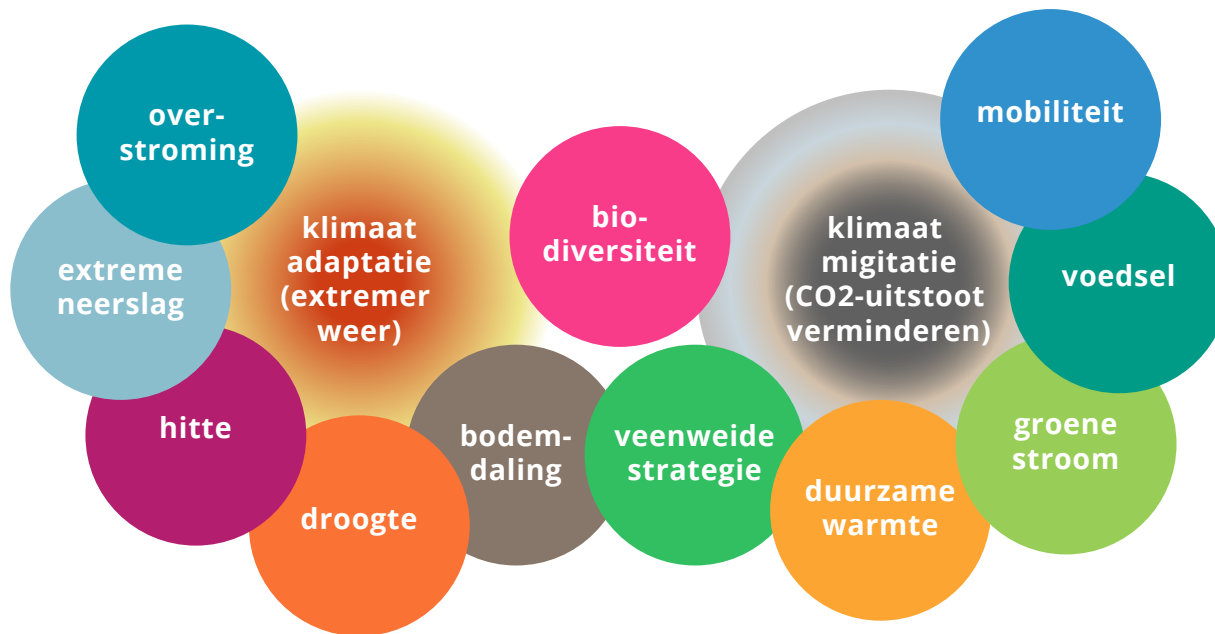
over-
stroming

extreme
neerslag

klimaat
adaptatie
(extremer
weer)

hitte

droogte

bodem-
daling

bio-
diversiteit

veenweide
strategie

klimaat
migitatie
(CO2-uitstoot
verminderen)

mobiliteit

voedsel

groene
stroom

duurzame
warmte